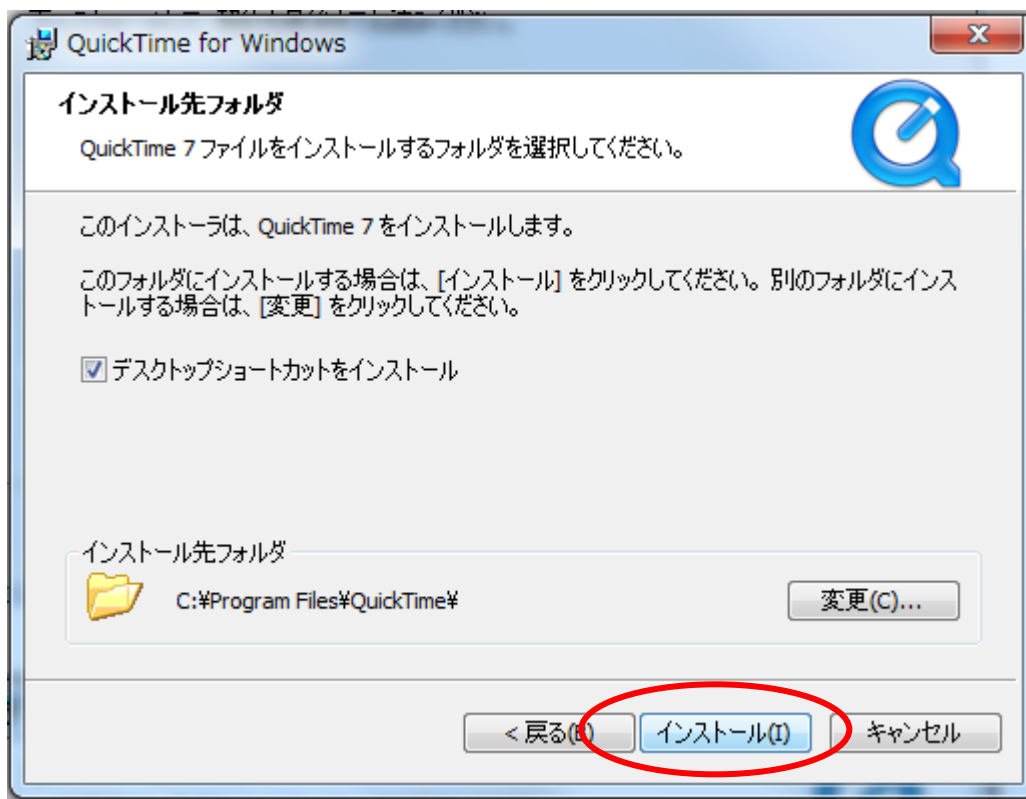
QuickTime for Windows

インストール先フォルダ

QuickTime 7 ファイルをインストールするフォルダを選択してください。

このインストーラは、QuickTime 7 をインストールします。

このフォルダにインストールする場合は、[インストール] をクリックしてください。別のフォルダにインストールする場合は、[変更] をクリックしてください。

デスクトップショートカットをインストール

インストール先フォルダ

C:¥Program Files¥QuickTime¥

変更(C)...

< 戻る(B)

インストール(I)

キャンセル